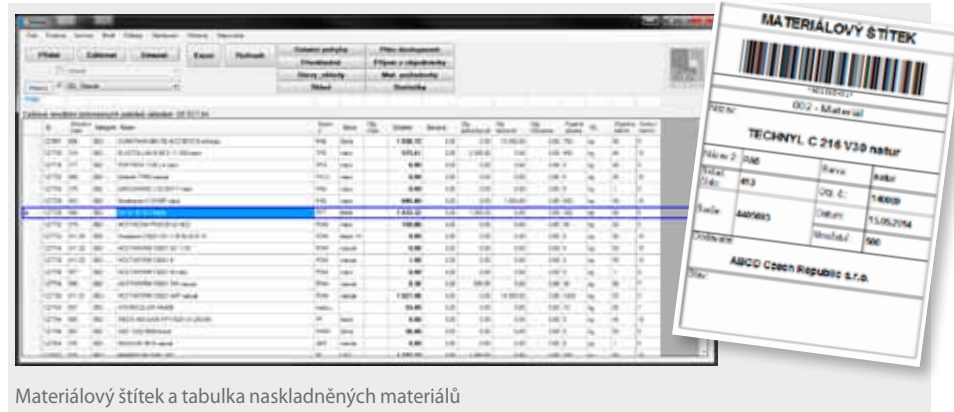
MATERIÁLOVÝ ŠTÍTEK

002 - Materiál

Název

TECHNYL C 216 V30 natur

Název 2 | PA6 | Barva | natur
Sklad Dok. | 613 | Obj. č. | 140009
Šarže | 4405605 | Datum | 13.05.2014
| | Množství | 500
Dodavatel

ABCO Czech Republic s.r.o.

Stav

Přidat | Zaktivnit | Smazat | Kasa | Hledání

Materiálový štítek a tabulka naskladněných materiálů